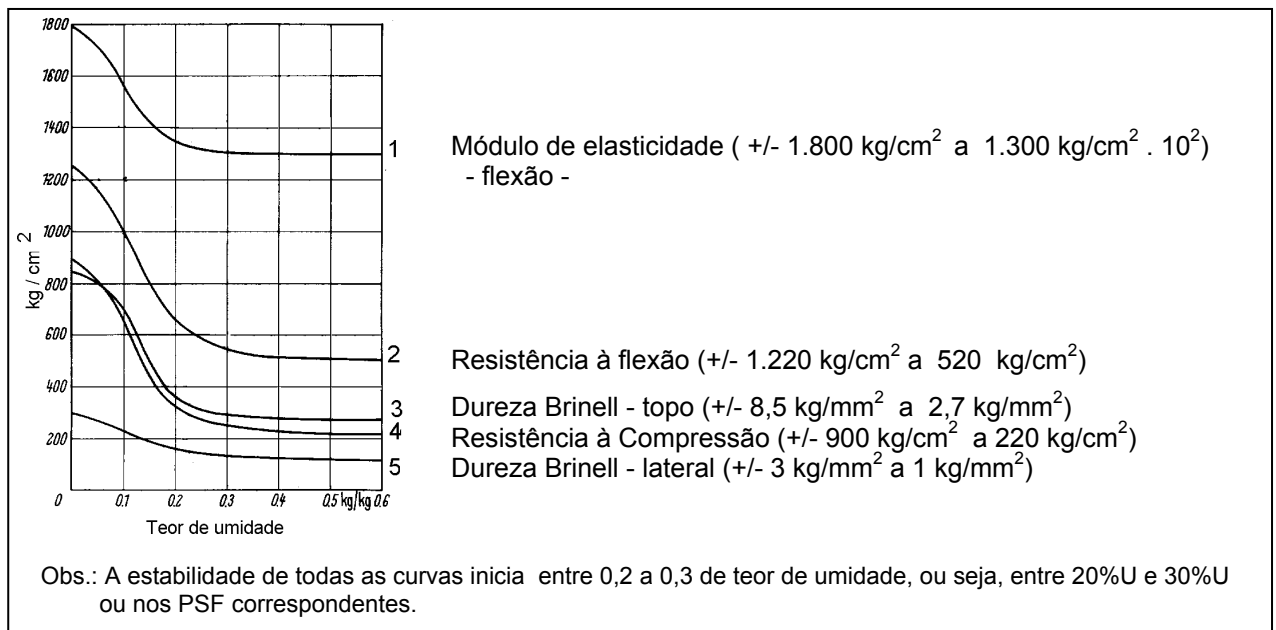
1800
1600
1400
1200
1000
800
600
400
200
0

kg / cm 2

0,1 0,2 0,3 0,4 0,5 kg/kg 0,6
Teor de umidade

1 Módulo de elasticidade ( +/- 1.800 kg/cm$^2$ a 1.300 kg/cm$^2$ . 10$^2$)
- flexão -

2 Resistência à flexão (+/- 1.220 kg/cm$^2$ a 520 kg/cm$^2$)

3 Dureza Brinell - topo (+/- 8,5 kg/mm$^2$ a 2,7 kg/mm$^2$)

4 Resistência à Compressão (+/- 900 kg/cm$^2$ a 220 kg/cm$^2$)

5 Dureza Brinell - lateral (+/- 3 kg/mm$^2$ a 1 kg/mm$^2$)

Obs.: A estabilidade de todas as curvas inicia entre 0,2 a 0,3 de teor de umidade, ou seja, entre 20%U e 30%U ou nos PSF correspondentes.